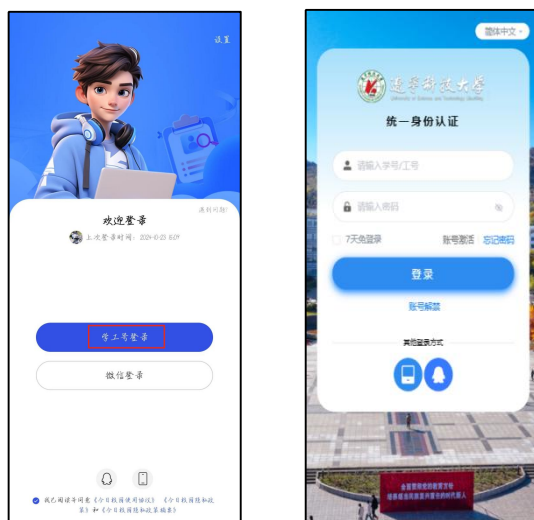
设置

遇到问题?

欢迎登录

上次登录时间: 2024-10-23 15:09

学工号登录

微信登录

我已阅读并同意《今日校园使用协议》《今日校园隐私政策》和《今日校园隐私政策摘要》

繁体中文

辽宁科技大学

统一身份认证

请输入学号/工号

请输入密码

7天免登录

账号激活

忘记密码

登录

账号解禁

其他登录方式

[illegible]